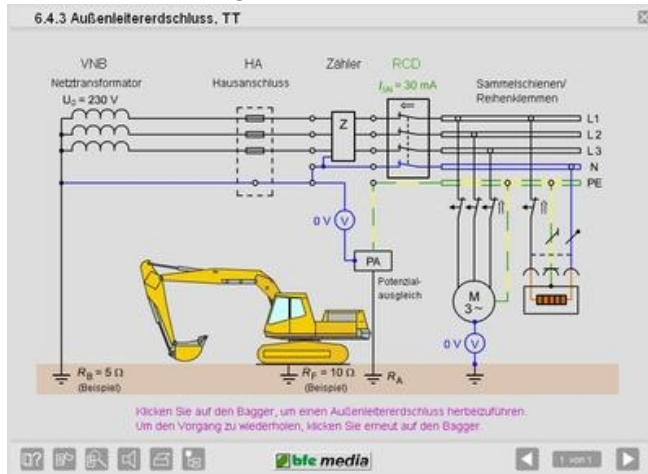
6.4.3 Außenleitererdschluss, TT

VNB
Netztransformator
$U_0 = 230$ V

HA
Hausanschluss

Zähler

RCD
$I_{\Delta N} = 30$ mA

Sammelschienen/
Reihenklemmen

L1
L 2
L 3
N
PE

Z

0 V V

PA

Potenzial-
ausgleich

M
3~

0 V V

$R_B = 5\ \Omega$
(Beispiel)

$R_F = 10\ \Omega$
(Beispiel)

$R_A$

Klicken Sie auf den Bagger, um einen Außenleitererdschluss herbeizuführen.
Um den Vorgang zu wiederholen, klicken Sie erneut auf den Bagger.

bfe media

1 von 1